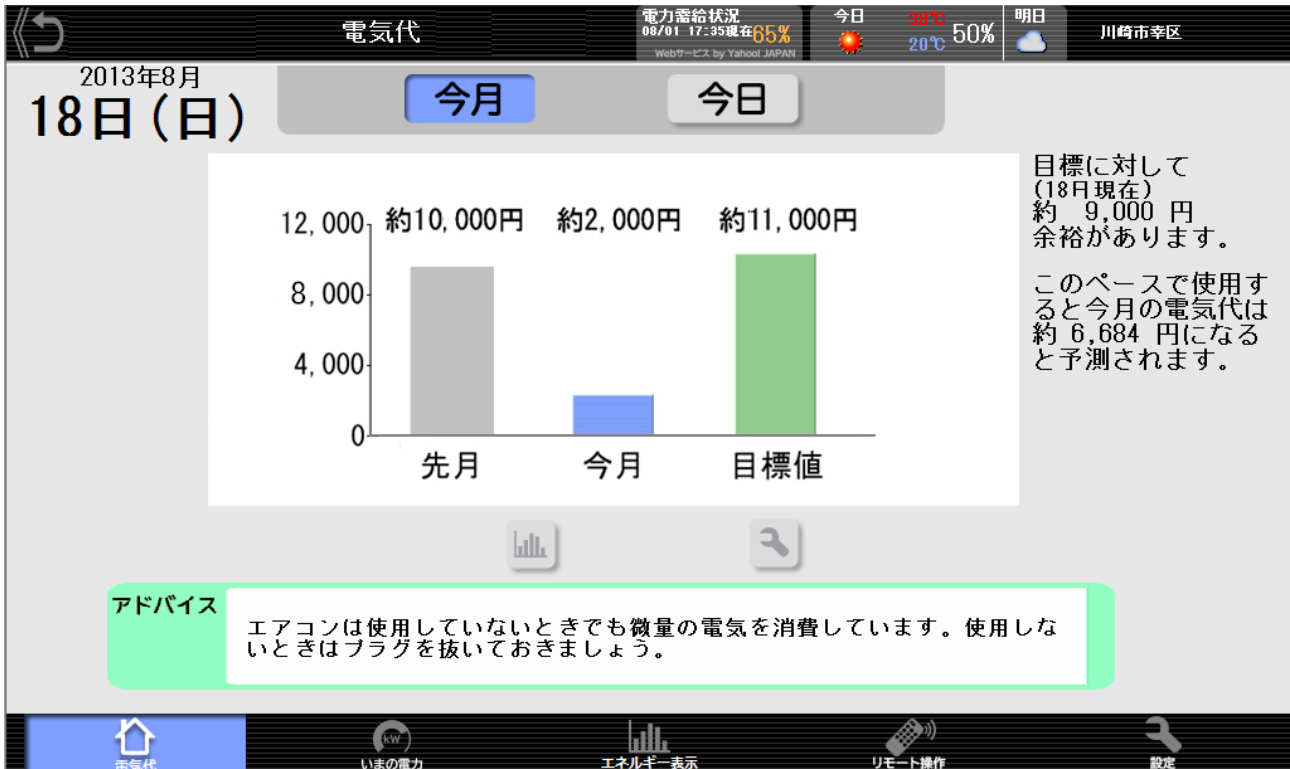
電気代

電力需給状況
08/01 17:35現在65%
Webサービス by Yahoo! JAPAN

今日
30℃
20℃
50%

明日

川崎市幸区

2013年8月
18日(日)

今月
今日

| | 先月 | 今月 | 目標値 |
|---|---|---|---|
| | 約10,000円 | 約2,000円 | 約11,000円 |

12,000
8,000
4,000
0

目標に対して
(18日現在)
約 9,000 円
余裕があります。

このペースで使用すると今月の電気代は約 6,684 円になると予測されます。

アドバイス
エアコンは使用していないときでも微量の電気を消費しています。使用しないときはプラグを抜いておきましょう。

電気代
いまの電力
kW
エネルギー表示
リモート操作
設定